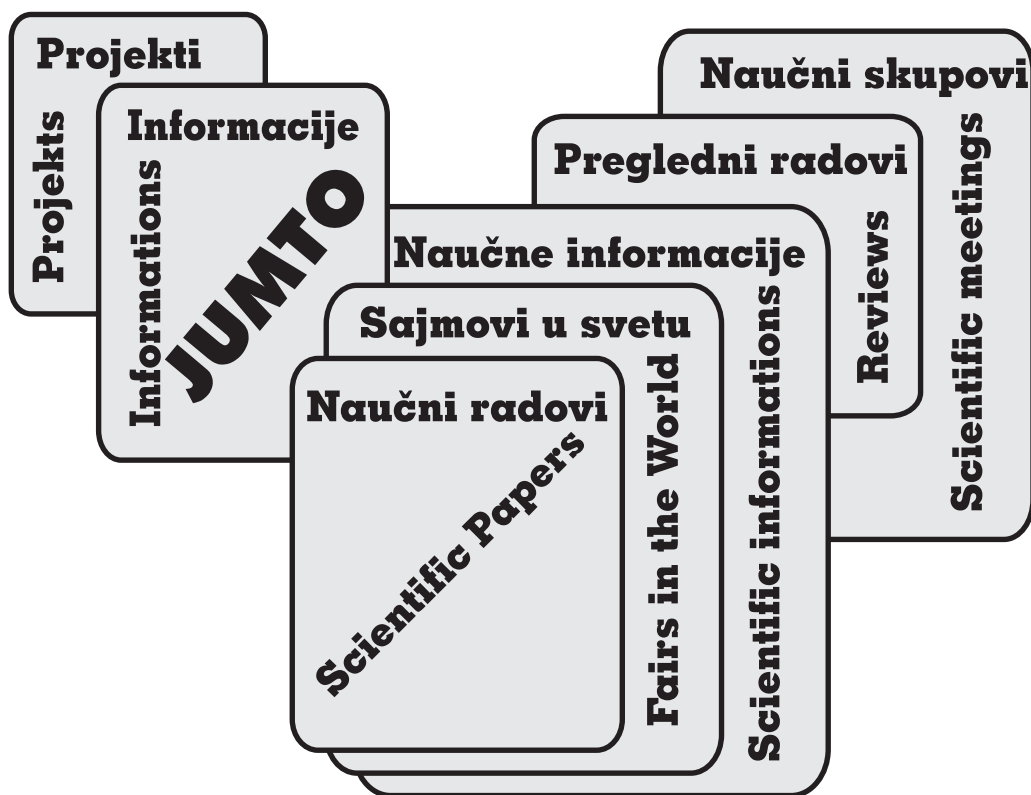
Projekti

Projekts

Informacije

Informations

JUMTO

Naučni skupovi

Scientific meetings

Pregledni radovi

Reviews

Naučne informacije

Scientific informations

Sajmovi u svetu

Fairs in the World

Naučni radovi

Scientific Papers